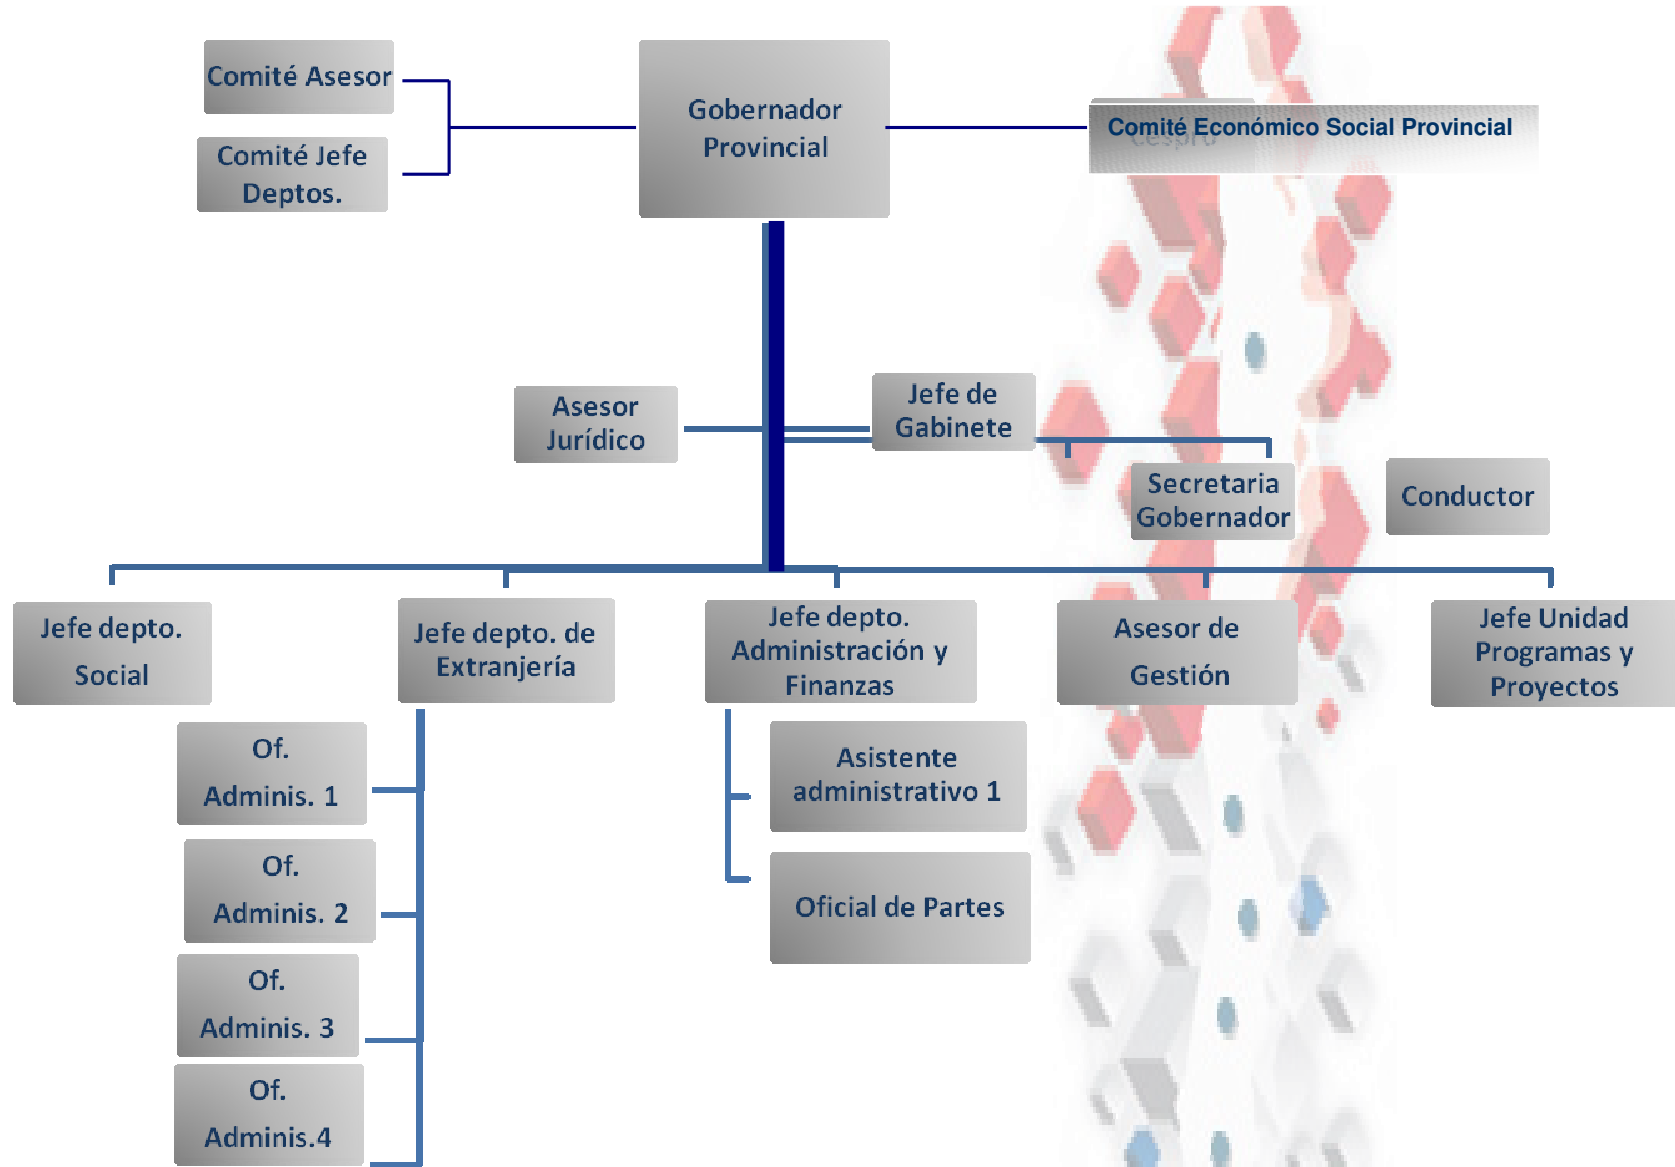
Comité Asesor

Comité Jefe Deptos.

Gobernador Provincial

Comité Económico Social Provincial

Asesor Jurídico

Jefe de Gabinete

Secretaria Gobernador

Conductor

Jefe depto. Social

Jefe depto. de Extranjería

Jefe depto. Administración y Finanzas

Asesor de Gestión

Jefe Unidad Programas y Proyectos

Of. Adminis. 1

Of. Adminis. 2

Of. Adminis. 3

Of. Adminis.4

Asistente administrativo 1

Oficial de Partes